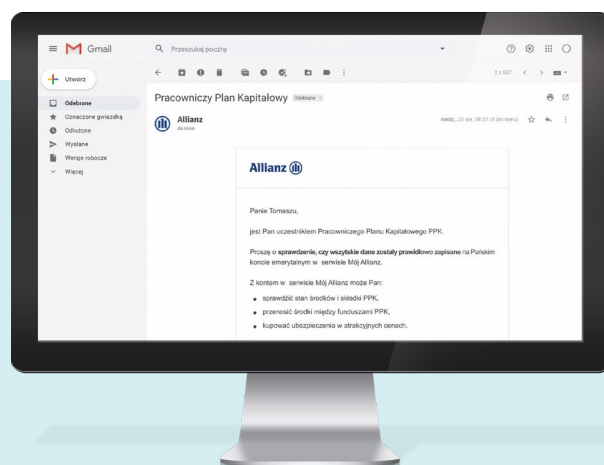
Gmail

Przeszukaj pocztę

Utwórz

Odebrane

Oznaczone gwiazdką

Odłożone

Wysłane

Wersje robocze

Więcej

2 z 667

Pracowniczy Plan Kapitałowy Odebrane ×

Allianz

do mnie

niedz., 23 sie, 08:57 (3 dni temu)

Allianz

Panie Tomaszu,

jest Pan uczestnikiem Pracowniczego Planu Kapitałowego PPK.

Proszę o **sprawdzenie, czy wszystkie dane zostały prawidłowo zapisane** na Pańskim koncie emerytalnym w serwisie Mój Allianz.

Z kontem w serwisie Mój Allianz może Pan:

- sprawdzić stan środków i składki PPK,
- przenosić środki między funduszami PPK,
- kupować ubezpieczenia w atrakcyjnych cenach.